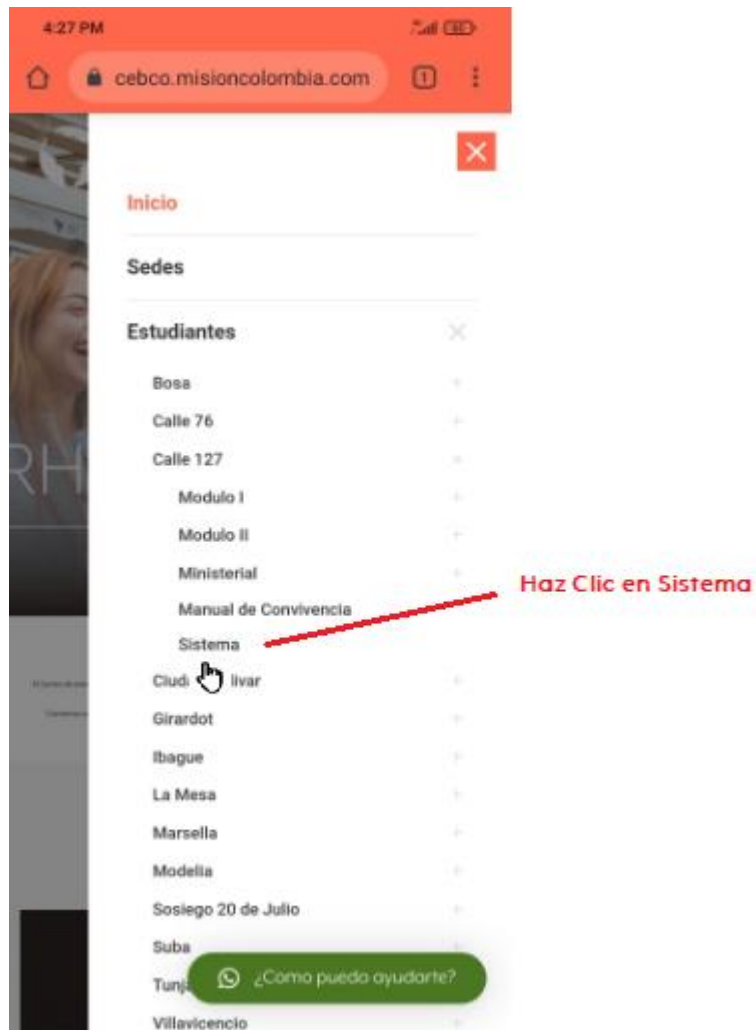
4:27 PM

cebco.misioncolombia.com

Inicio

Sedes

Estudiantes

Bosa

Calle 76

Calle 127

Modulo I

Modulo II

Ministerial

Manual de Convivencia

Sistema

Ciud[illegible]livar

Girardot

Ibague

La Mesa

Marsella

Modelia

Sosiego 20 de Julio

Suba

Tunj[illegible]

Villavicencio

¿Como puedo ayudarte?

Haz Clic en Sistema